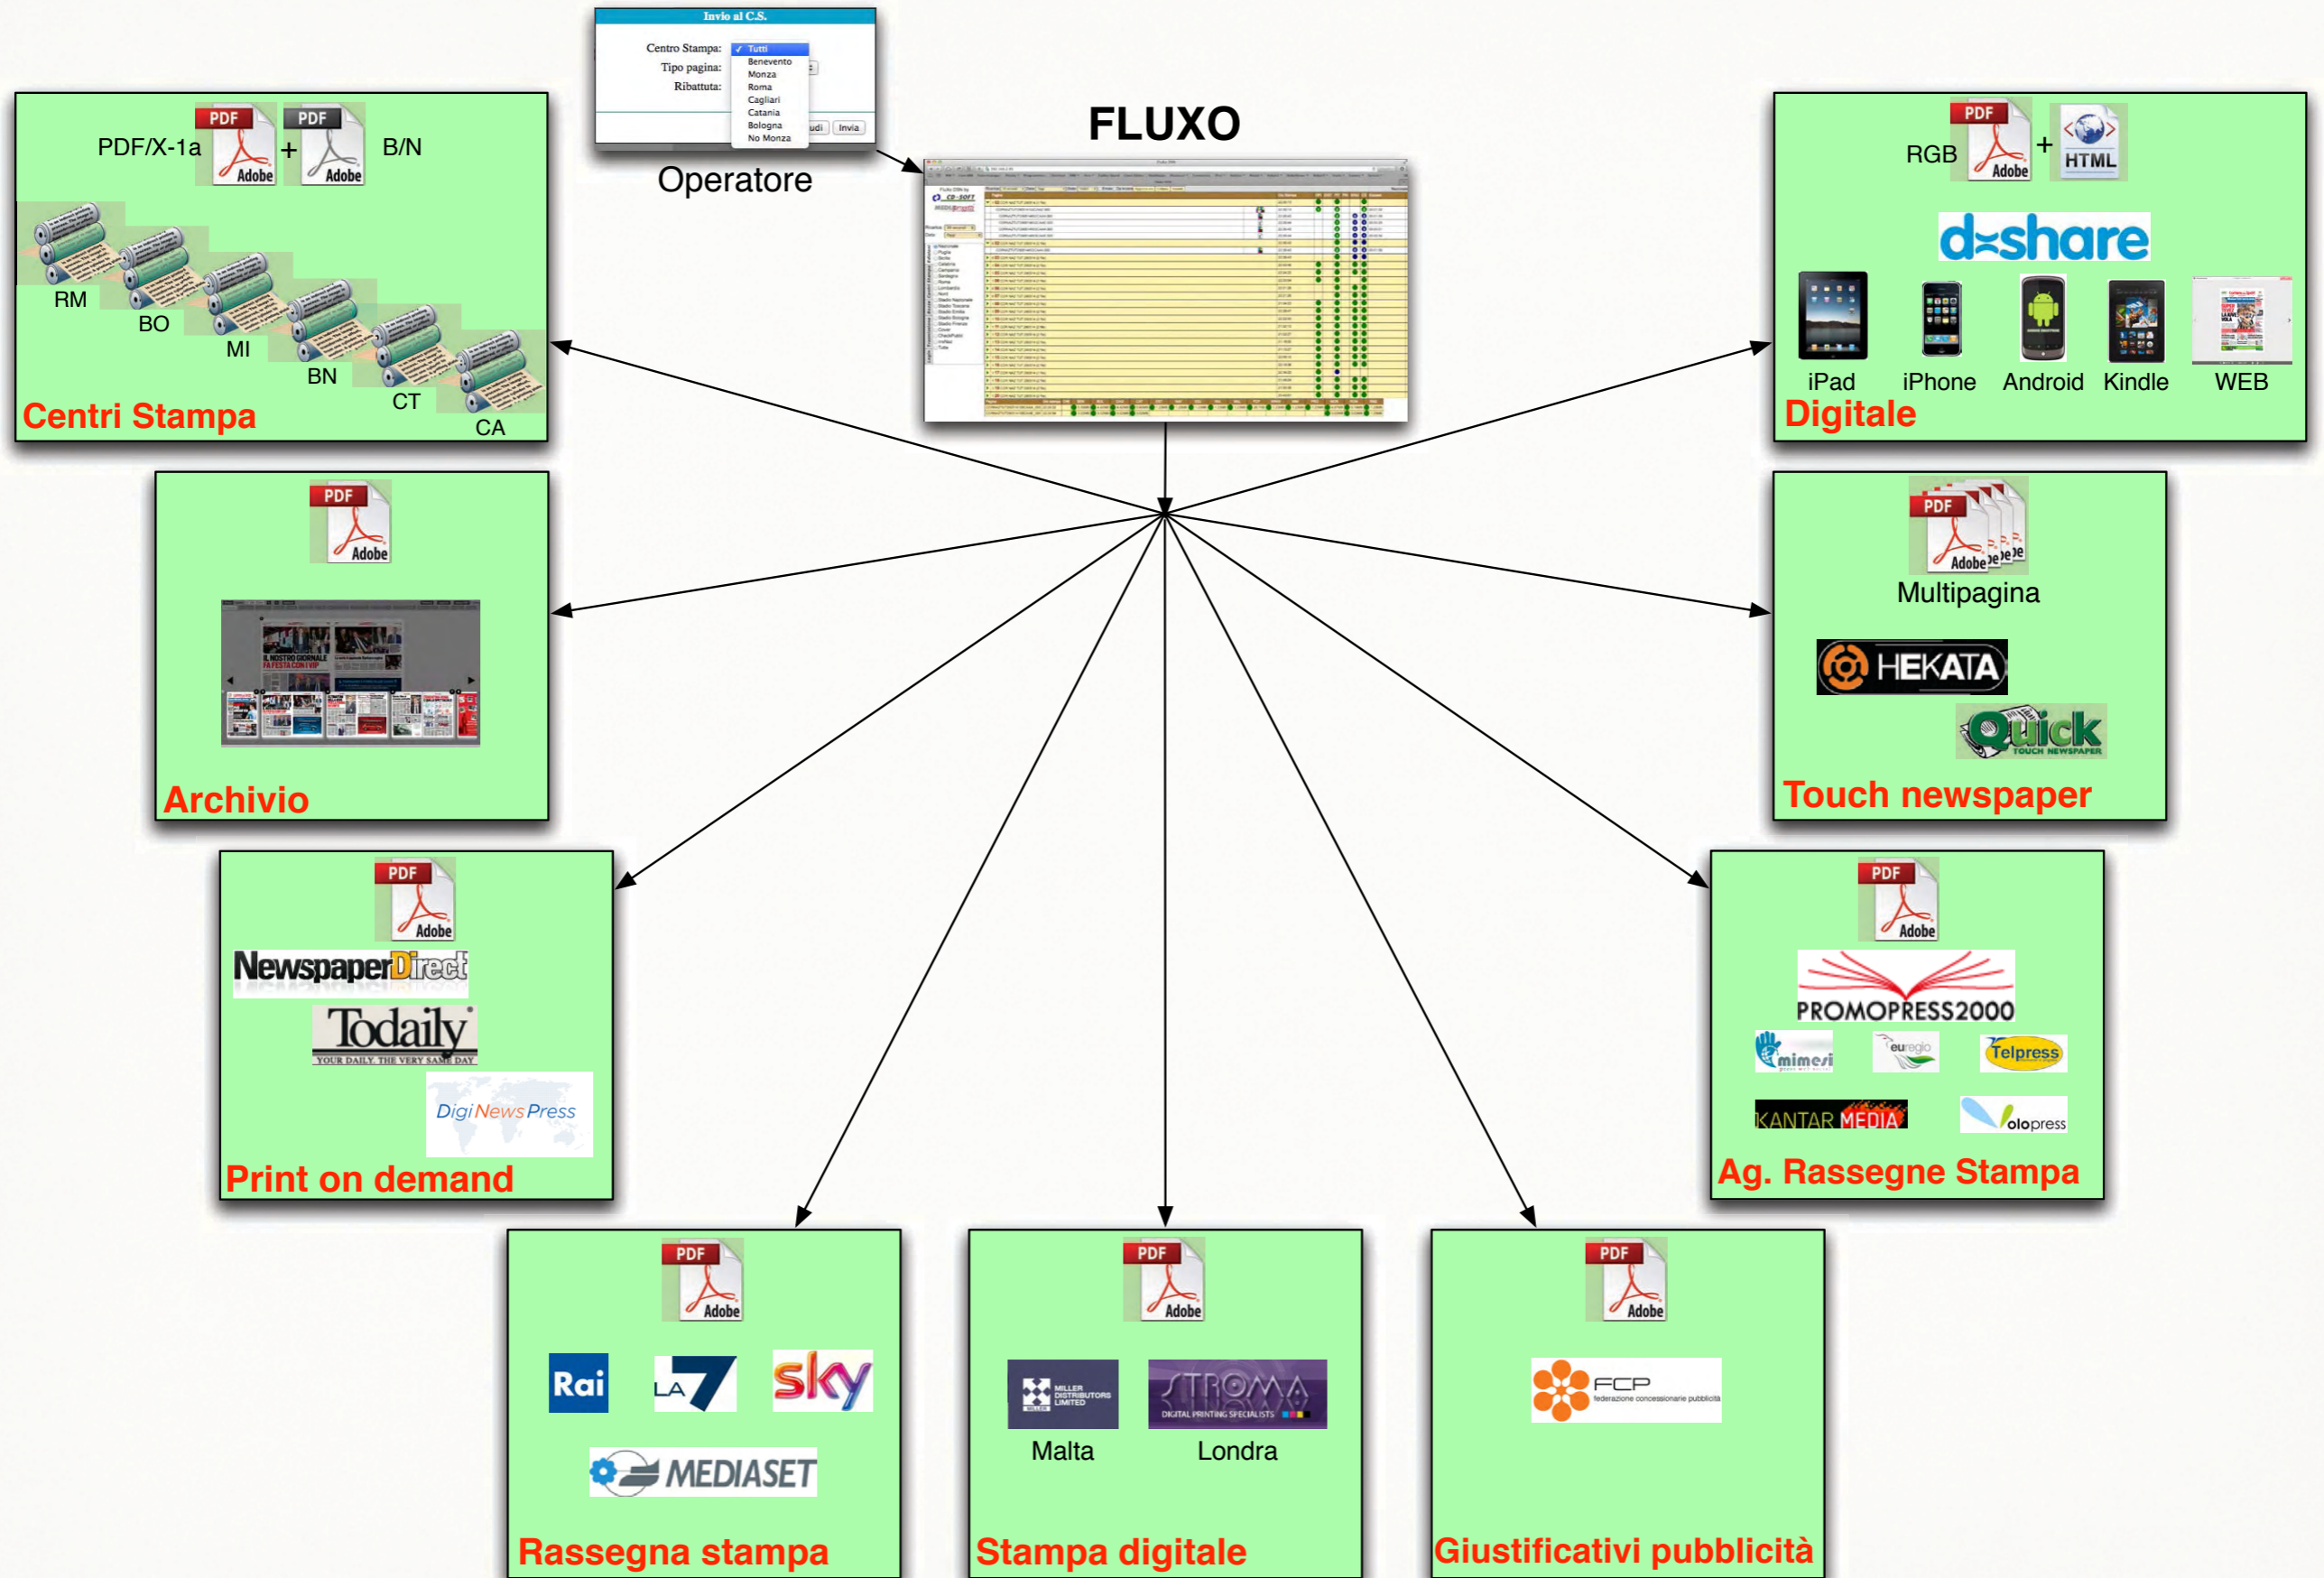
Invio al C.S.

Centro Stampa: Tutti Benevento Monza Roma Cagliari Catania Bologna No Monza
Tipo pagina:
Ribattuta:
udi Invia

Operatore

FLUXO

PDF Adobe
PDF/X-1a + B/N
RM
BO
MI
BN
CT
CA
Centri Stampa

RGB + HTML
d-share
iPad iPhone Android Kindle WEB
Digitale

Archivio

Multipagina
HEKATA
Quick TOUCH NEWSPAPER
Touch newspaper

NewspaperDirect
Todaily
YOUR DAILY. THE VERY SAME DAY
DigiNewsPress
Print on demand

PROMOPRESS2000
mimesi
euregio
Telpress
KANTAR MEDIA
volopress
Ag. Rassegne Stampa

Rai
LA7
sky
MEDIASET
Rassegna stampa

MILLER DISTRIBUTORS LIMITED
STROMA DIGITAL PRINTING SPECIALISTS
Malta
Londra
Stampa digitale

FCP federazione concessionarie pubblicità
Giustificativi pubblicità